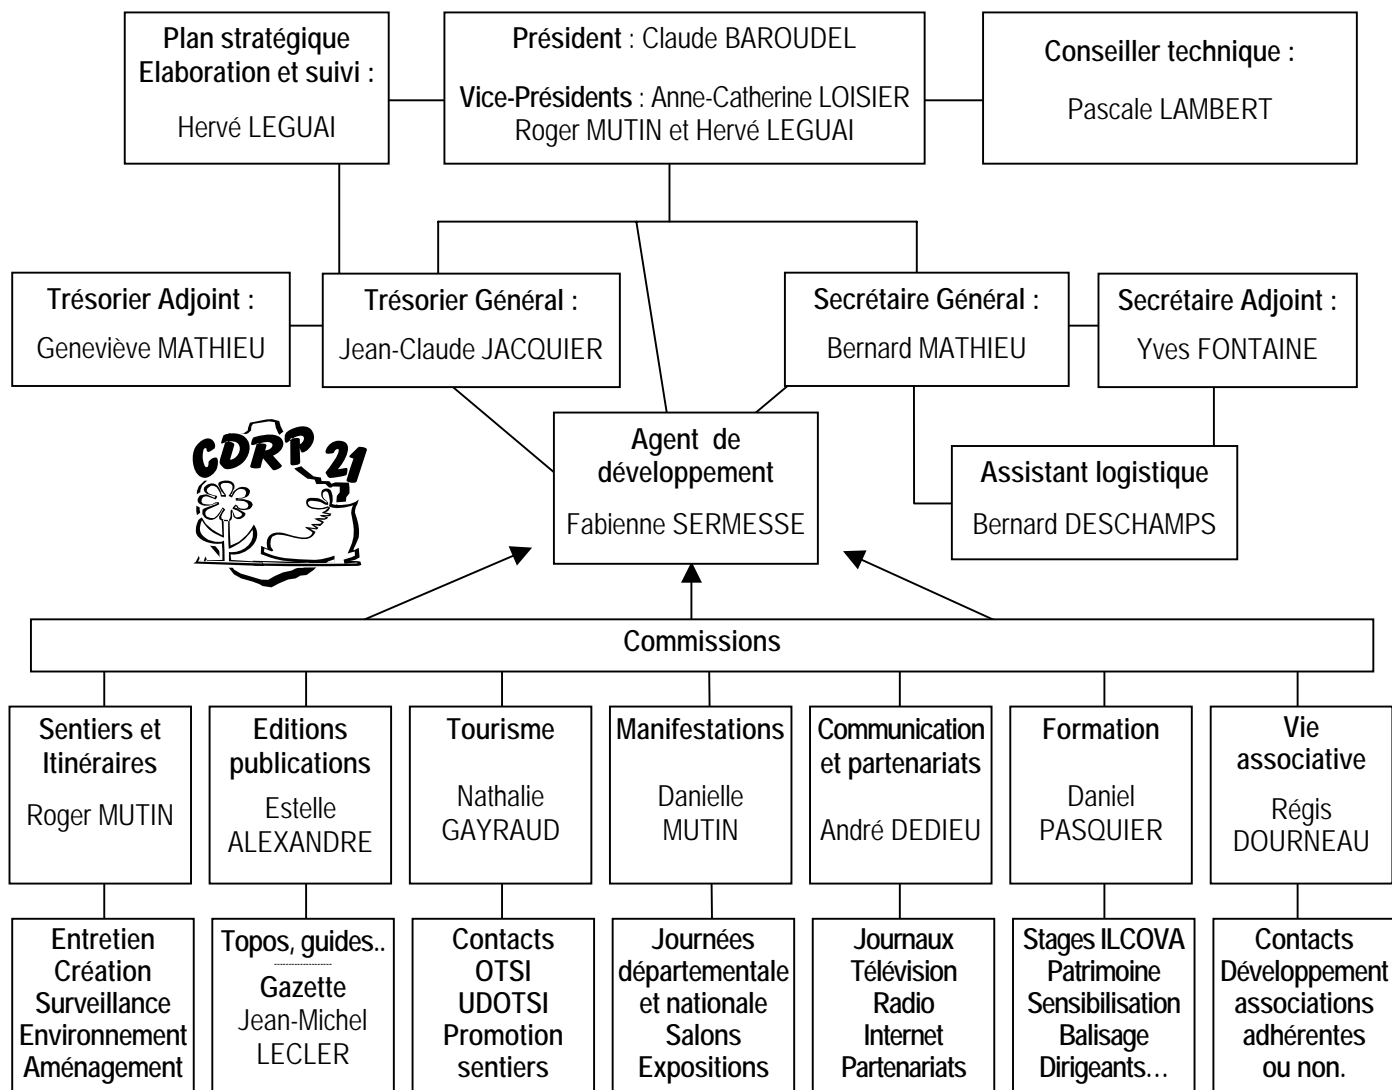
Plan stratégique
Elaboration et suivi :
Hervé LEGUAI

Président : Claude BAROUDEL
Vice-Présidents : Anne-Catherine LOISIER Roger MUTIN et Hervé LEGUAI

Conseiller technique :
Pascale LAMBERT

Trésorier Adjoint :
Geneviève MATHIEU

Trésorier Général :
Jean-Claude JACQUIER

Secrétaire Général :
Bernard MATHIEU

Secrétaire Adjoint :
Yves FONTAINE

CDRP 21

Agent de développement
Fabienne SERMESSE

Assistant logistique
Bernard DESCHAMPS

Commissions

Sentiers et Itinéraires
Roger MUTIN

Editions publications
Estelle ALEXANDRE

Tourisme
Nathalie GAYRAUD

Manifestations
Danielle MUTIN

Communication et partenariats
André DEDIEU

Formation
Daniel PASQUIER

Vie associative
Régis DOURNEAU

Entretien
Création
Surveillance
Environnement
Aménagement

Topos, guides..
Gazette
Jean-Michel LECLER

Contacts
OTSI
UDOTSI
Promotion sentiers

Journées départementale et nationale
Salons
Expositions

Journaux
Télévision
Radio
Internet
Partenariats

Stages ILCOVA
Patrimoine
Sensibilisation
Balisage
Dirigeants…

Contacts
Développement
associations adhérentes
ou non.